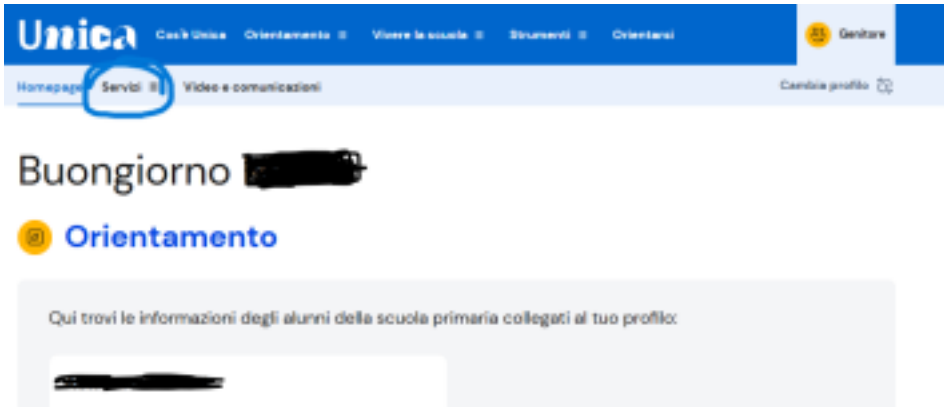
Unica Cos'è Unica Orientamento Vivere la scuola Strumenti Orientarsi Genitore

Homepage Servizi Video e comunicazioni Cambia profilo

Buongiorno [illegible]

Orientamento

Qui trovi le informazioni degli alunni della scuola primaria collegati al tuo profilo:

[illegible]